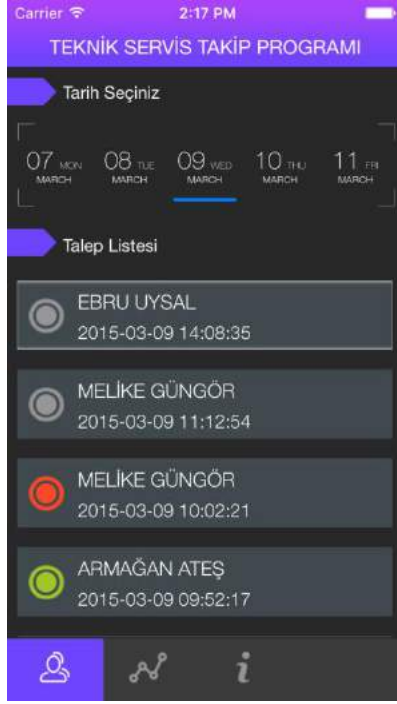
Carrier 2:17 PM

TEKNİK SERVİS TAKİP PROGRAMI

Tarih Seçiniz

07 MON MARCH
08 TUE MARCH
09 WED MARCH
10 THU MARCH
11 FRI MARCH

Talep Listesi

EBRU UYSAL
2015-03-09 14:08:35

MELİKE GÜNGÖR
2015-03-09 11:12:54

MELİKE GÜNGÖR
2015-03-09 10:02:21

ARMAĞAN ATEŞ
2015-03-09 09:52:17

i